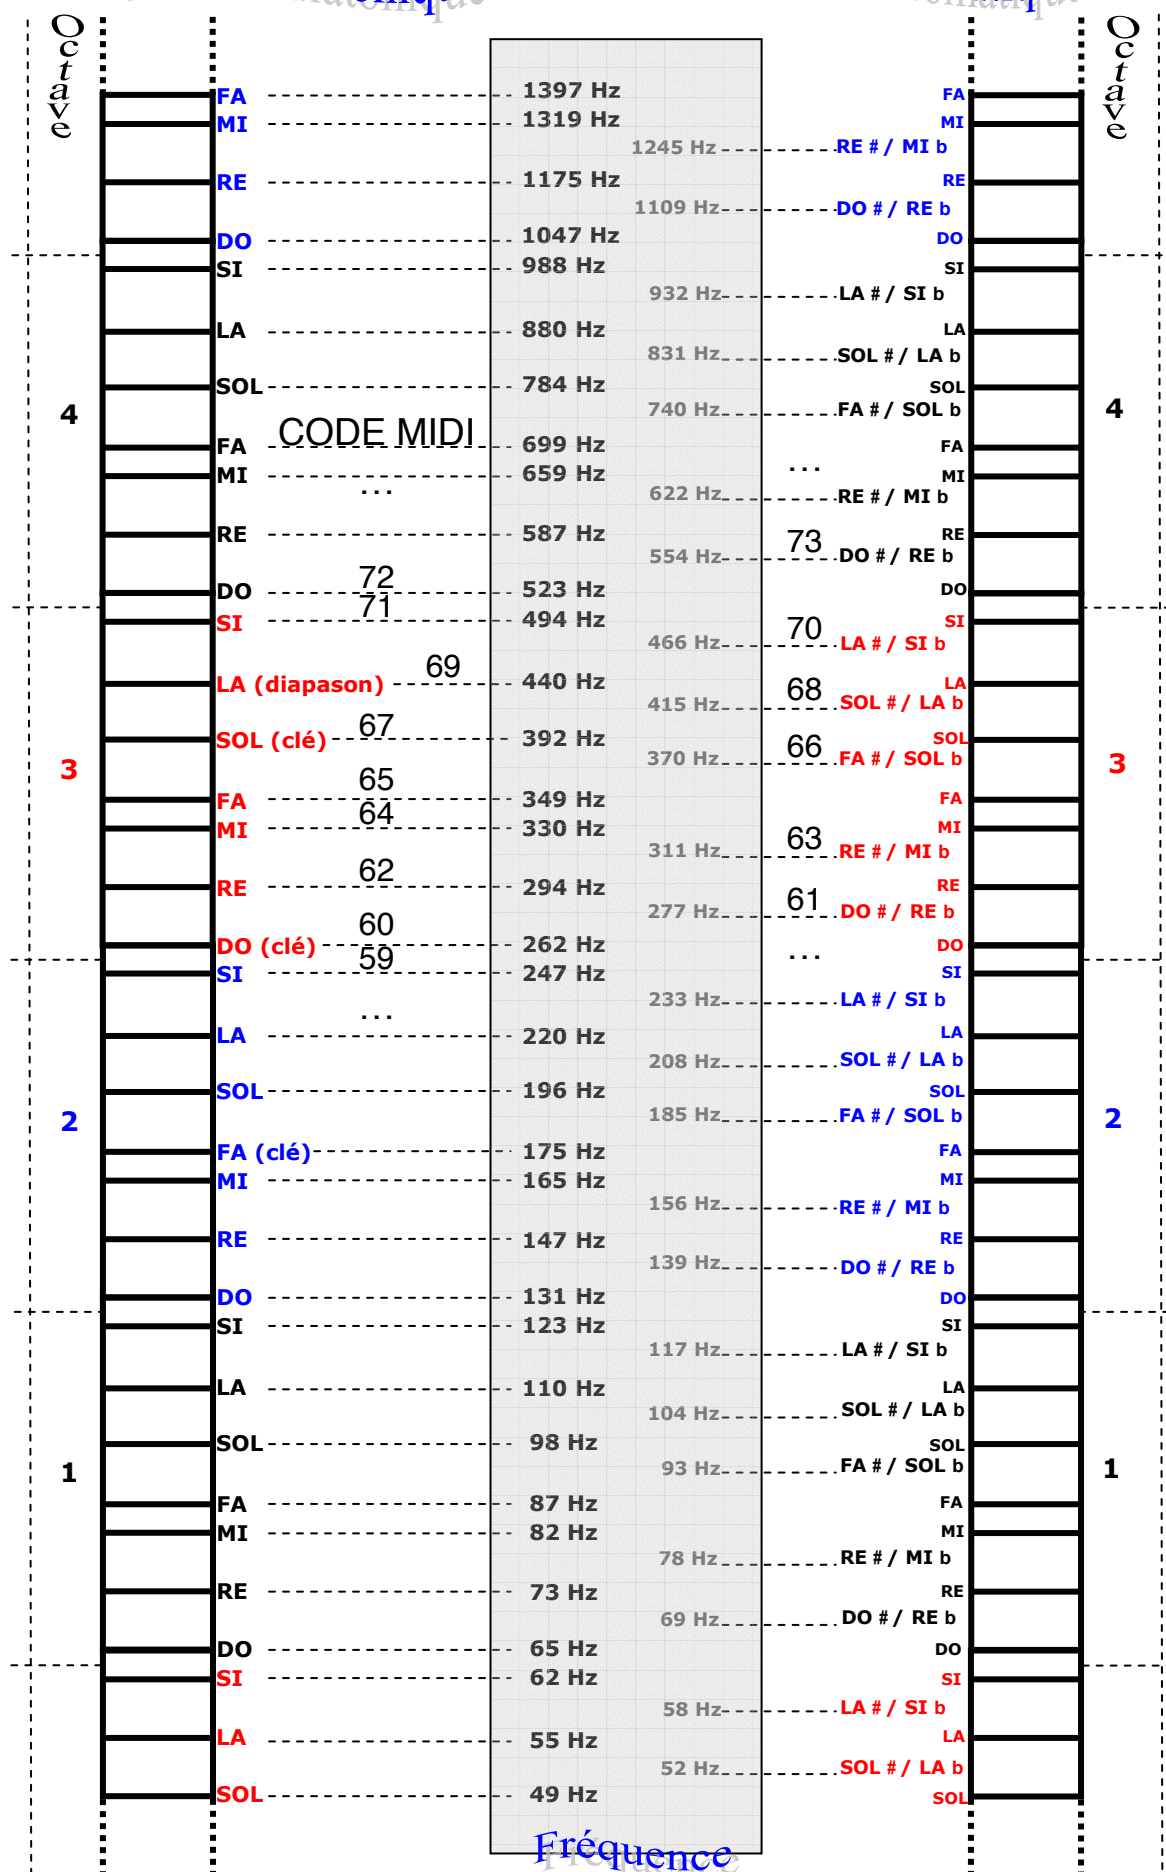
Octave

FA 1397 Hz FA
MI 1319 Hz MI
1245 Hz RE # / MI b
RE 1175 Hz RE
1109 Hz DO # / RE b
DO 1047 Hz DO
SI 988 Hz SI
932 Hz LA # / SI b
LA 880 Hz LA
831 Hz SOL # / LA b
SOL 784 Hz SOL
740 Hz FA # / SOL b

4

CODE MIDI

FA 699 Hz FA
MI 659 Hz MI
...
...
622 Hz RE # / MI b
RE 587 Hz RE
73
554 Hz DO # / RE b
DO 72 523 Hz DO
SI 71 494 Hz SI
70
466 Hz LA # / SI b
LA (diapason) 69 440 Hz LA
68
415 Hz SOL # / LA b
SOL (clé) 67 392 Hz SOL
66
370 Hz FA # / SOL b

3

FA 65 349 Hz FA
MI 64 330 Hz MI
63
311 Hz RE # / MI b
RE 62 294 Hz RE
61
277 Hz DO # / RE b
DO (clé) 60 262 Hz DO
SI 59 247 Hz SI
...
...
233 Hz LA # / SI b
LA 220 Hz LA
208 Hz SOL # / LA b
SOL 196 Hz SOL
185 Hz FA # / SOL b

2

FA (clé) 175 Hz FA
MI 165 Hz MI
156 Hz RE # / MI b
RE 147 Hz RE
139 Hz DO # / RE b
DO 131 Hz DO
SI 123 Hz SI
117 Hz LA # / SI b
LA 110 Hz LA
104 Hz SOL # / LA b
SOL 98 Hz SOL
93 Hz FA # / SOL b

1

FA 87 Hz FA
MI 82 Hz MI
78 Hz RE # / MI b
RE 73 Hz RE
69 Hz DO # / RE b
DO 65 Hz DO
SI 62 Hz SI
58 Hz LA # / SI b
LA 55 Hz LA
52 Hz SOL # / LA b
SOL 49 Hz SOL

Fréquence